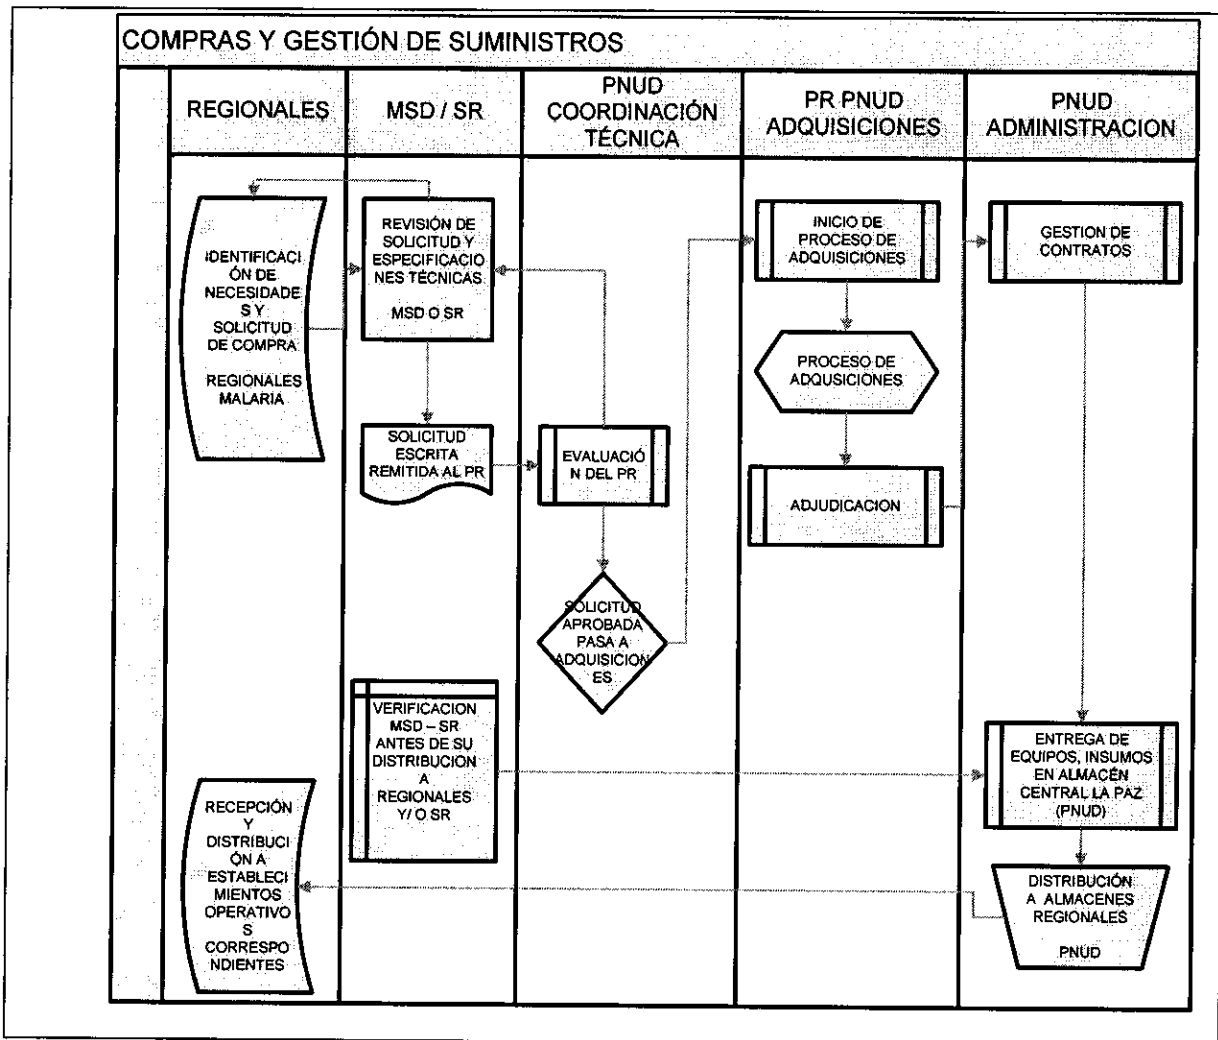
COMPRAS Y GESTIÓN DE SUMINISTROS

| REGIONALES | MSD / SR | PNUD COORDINACIÓN TÉCNICA | PR PNUD ADQUISICIONES | PNUD ADMINISTRACION |
|---|---|---|---|---|

IDENTIFICACIÓN DE NECESIDADES Y SOLICITUD DE COMPRA

REGIONALES MALARIA

REVISIÓN DE SOLICITUD Y ESPECIFICACIONES TÉCNICAS

MSD O SR

SOLICITUD ESCRITA REMITIDA AL PR

EVALUACIÓN DEL PR

SOLICITUD APROBADA PASA A ADQUISICIONES

INICIO DE PROCESO DE ADQUISICIONES

PROCESO DE ADQUSICIONES

ADJUDICACION

GESTION DE CONTRATOS

VERIFICACION MSD – SR ANTES DE SU DISTRIBUCION A REGIONALES Y/ O SR

ENTREGA DE EQUIPOS, INSUMOS EN ALMACÉN CENTRAL LA PAZ (PNUD)

RECEPCIÓN Y DISTRIBUCIÓN A ESTABLECIMIENTOS OPERATIVOS CORRESPONDIENTES

DISTRIBUCIÓN A ALMACENES REGIONALES

PNUD